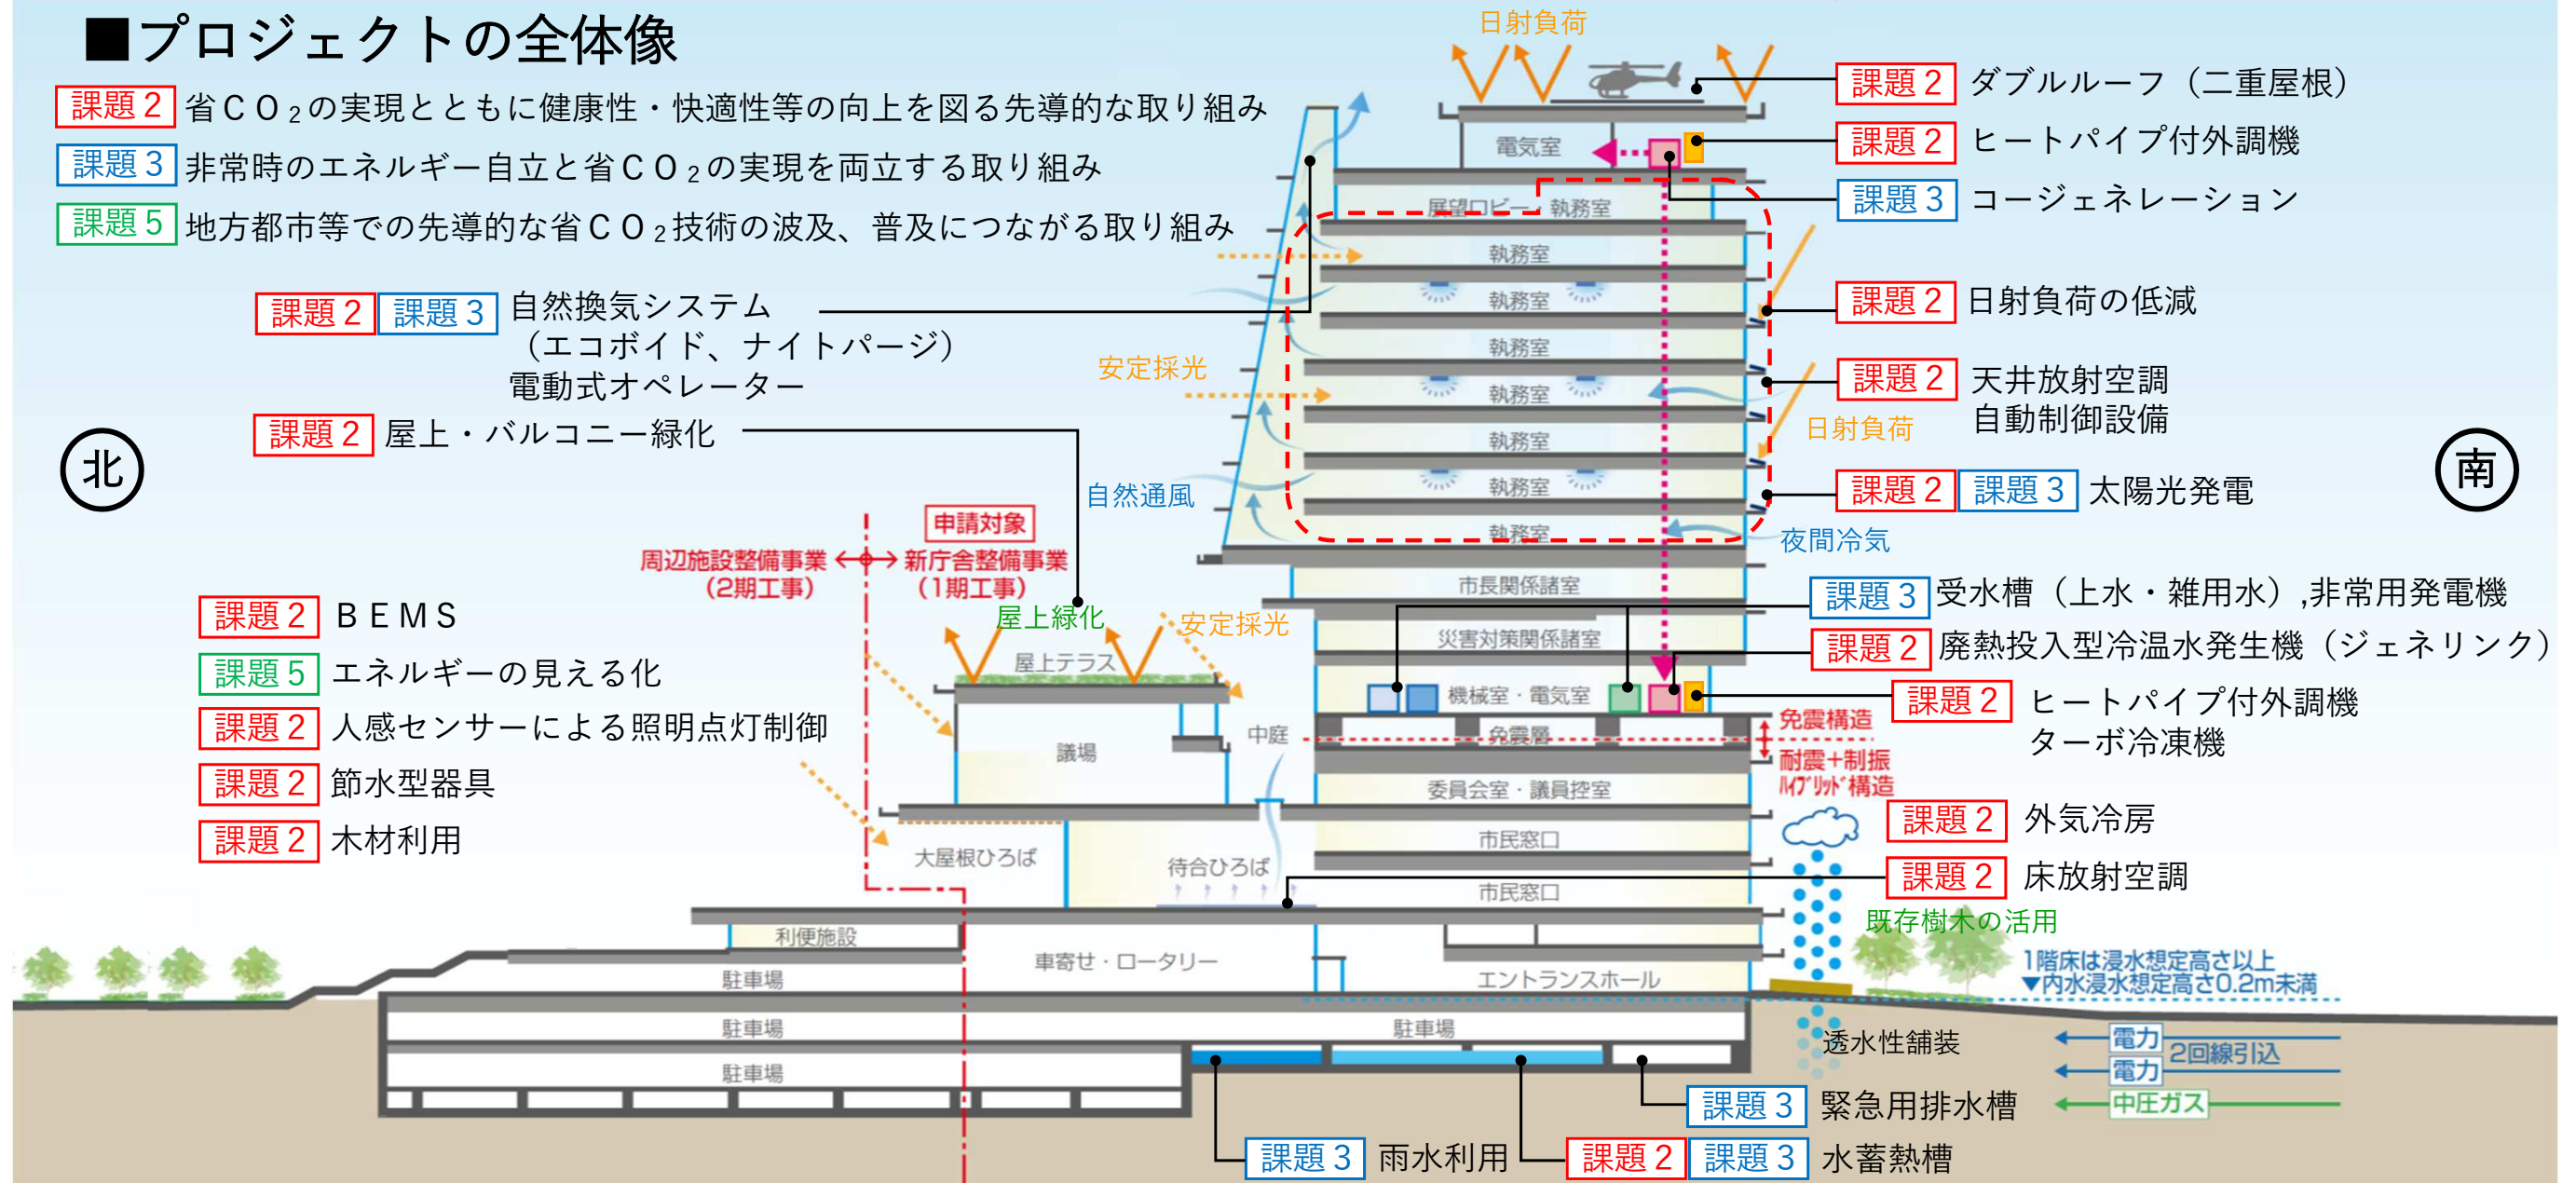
■プロジェクトの全体像

課題２ 省ＣＯ２の実現とともに健康性・快適性等の向上を図る先導的な取り組み
課題３ 非常時のエネルギー自立と省ＣＯ２の実現を両立する取り組み
課題５ 地方都市等での先導的な省ＣＯ２技術の波及、普及につながる取り組み

日射負荷
課題２ ダブルルーフ（二重屋根）
課題２ ヒートパイプ付外調機
課題３ コージェネレーション
電気室
展望ロビー 執務室
執務室
執務室
執務室
執務室
執務室
執務室
執務室
課題２ 課題３ 自然換気システム（エコボイド、ナイトパージ）電動式オペレーター
課題２ 日射負荷の低減
安定採光
課題２ 天井放射空調 自動制御設備
日射負荷
課題２ 屋上・バルコニー緑化
自然通風
課題２ 課題３ 太陽光発電
夜間冷気

北
南

申請対象
周辺施設整備事業（2期工事）
新庁舎整備事業（1期工事）
市長関係諸室
課題３ 受水槽（上水・雑用水）,非常用発電機
災害対策関係諸室
課題２ 廃熱投入型冷温水発生機（ジェネリンク）
課題２ ＢＥＭＳ
屋上緑化
安定採光
屋上テラス
課題５ エネルギーの見える化
機械室・電気室
課題２ ヒートパイプ付外調機 ターボ冷凍機
課題２ 人感センサーによる照明点灯制御
免震構造
免震層
中庭
議場
耐震＋制振 ﾊｲﾌﾞﾘｯﾄﾞ構造
委員会室・議員控室
課題２ 節水型器具
課題２ 外気冷房
市民窓口
課題２ 木材利用
大屋根ひろば
待合ひろば
課題２ 床放射空調
市民窓口
既存樹木の活用
利便施設
車寄せ・ロータリー
1階床は浸水想定高さ以上
▼内水浸水想定高さ0.2m未満
駐車場
エントランスホール
駐車場
駐車場
透水性舗装
電力
電力
2回線引込
駐車場
中圧ガス
課題３ 緊急用排水槽
課題３ 雨水利用
課題２ 課題３ 水蓄熱槽